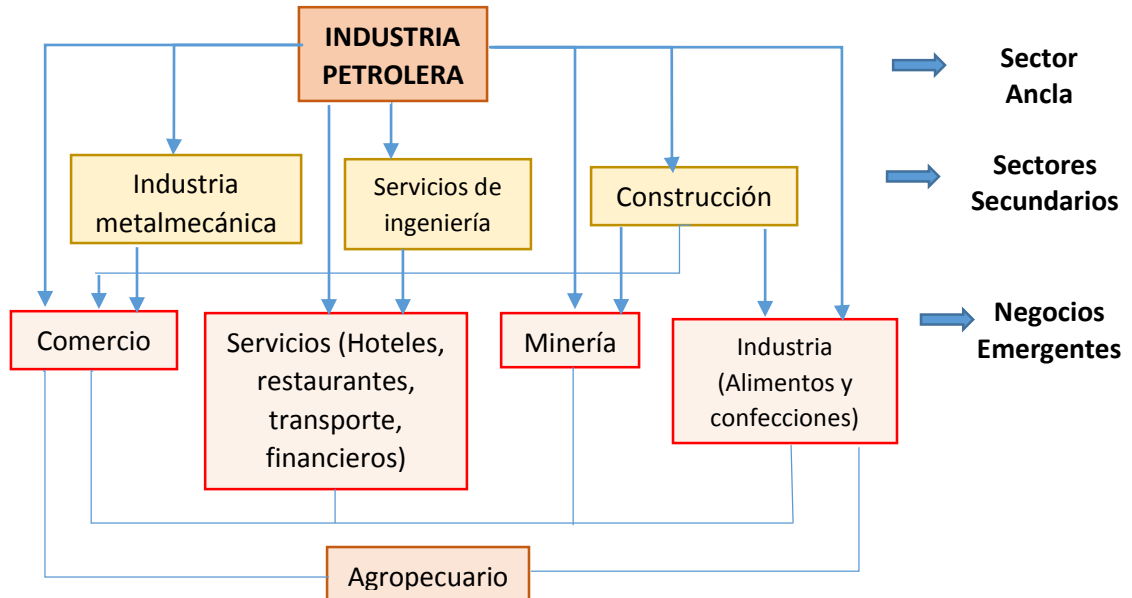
INDUSTRIA PETROLERA

Sector Ancla

Industria metalmecánica

Servicios de ingeniería

Construcción

Sectores Secundarios

Comercio

Servicios (Hoteles, restaurantes, transporte, financieros)

Minería

Industria (Alimentos y confecciones)

Negocios Emergentes

Agropecuario